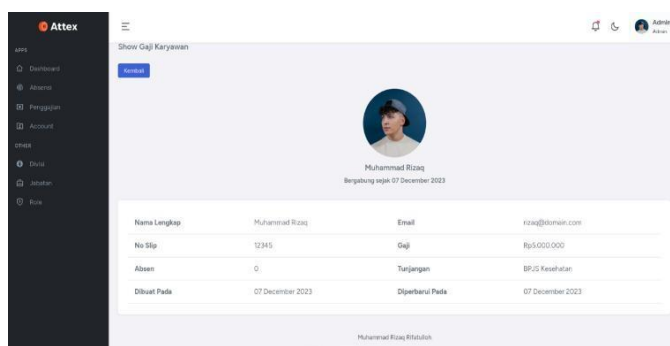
Attex

APPS
Dashboard
Absensi
Penggajian
Account
OTHER
Divisi
Jabatan
Role

Admin
Admin

Show Gaji Karyawan

Kembali

Muhammad Rizaq
Bergabung sejak 07 December 2023

| Nama Lengkap | Muhammad Rizaq | Email | rizaq@domain.com |
|---|---|---|---|
| No Slip | 12345 | Gaji | Rp5.000.000 |
| Absen | 0 | Tunjangan | BPJS Kesehatan |
| Dibuat Pada | 07 December 2023 | Diperbarui Pada | 07 December 2023 |

Muhammad Rizaq Rifatulloh